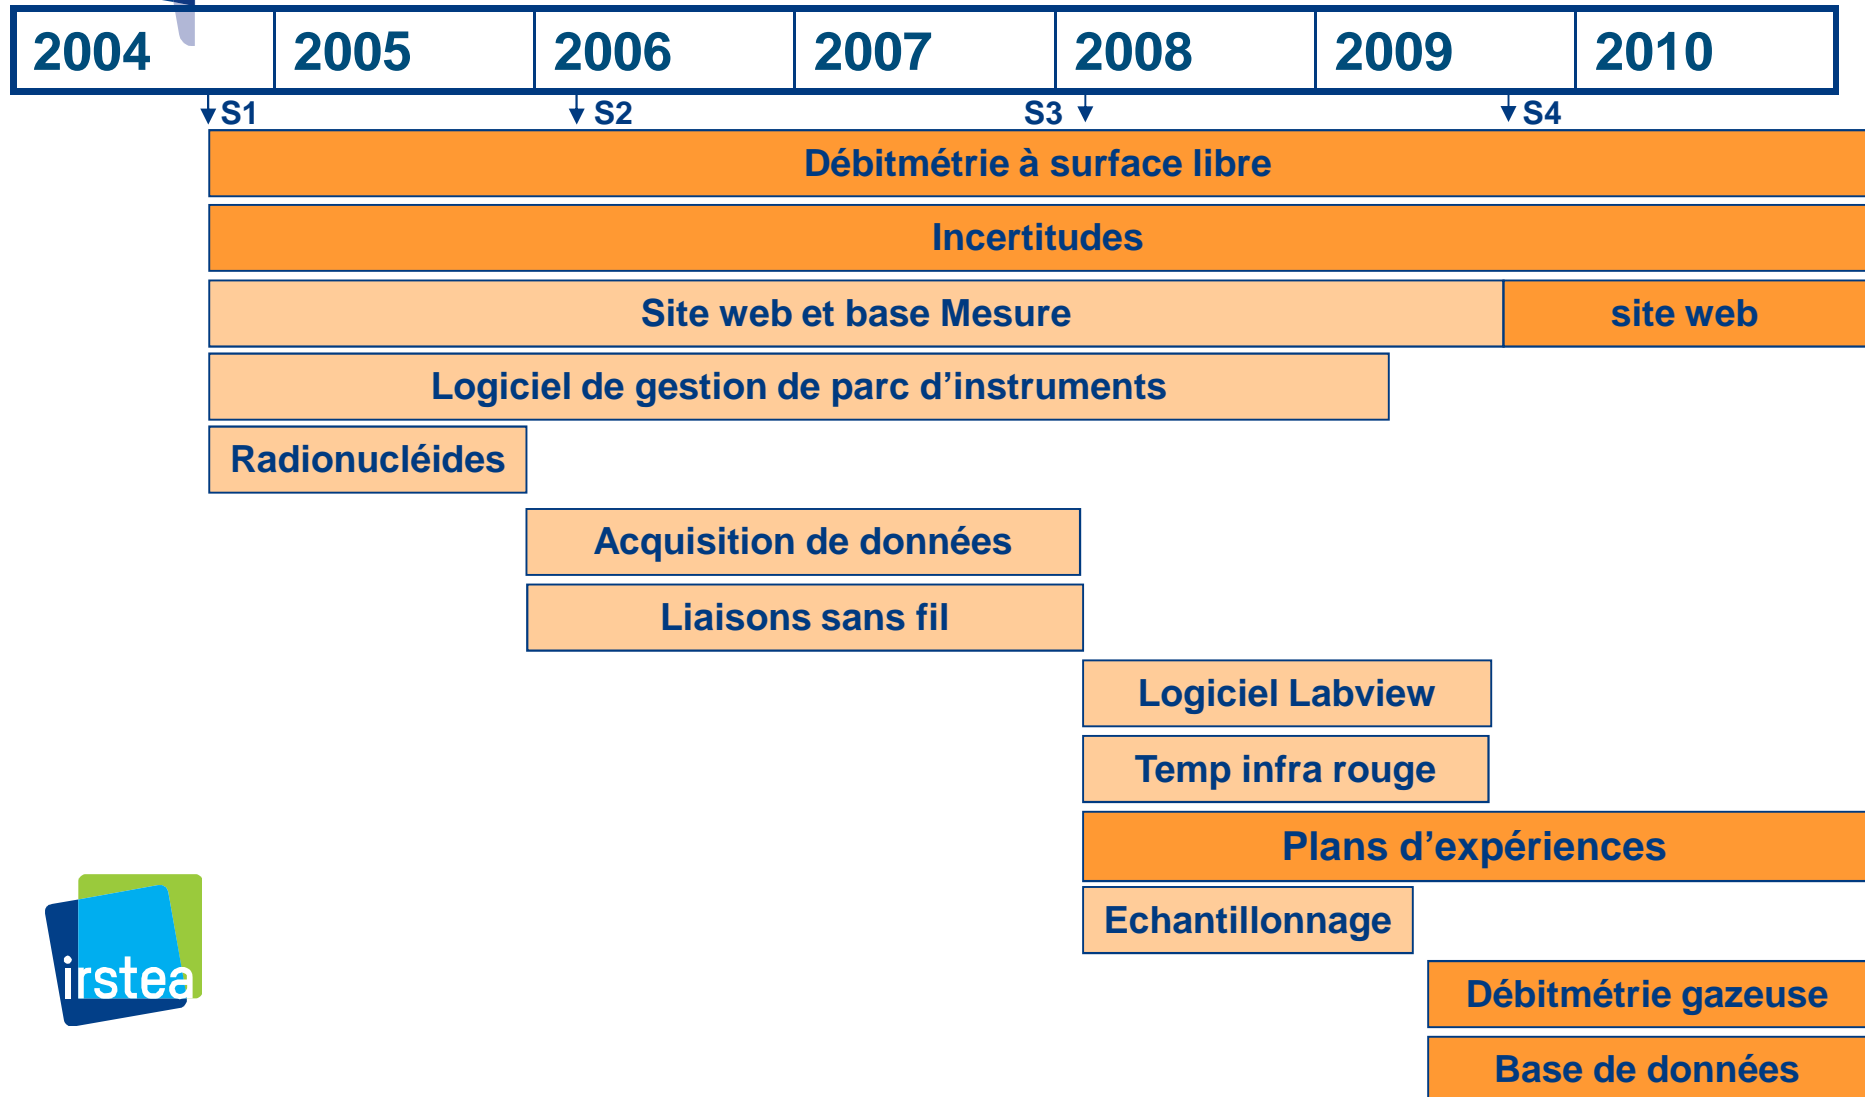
| 2004 | 2005 | 2006 | 2007 | 2008 | 2009 | 2010 |
|---|---|---|---|---|---|---|

S1 S2 S3 S4

Débitmétrie à surface libre

Incertitudes

Site web et base Mesure

site web

Logiciel de gestion de parc d’instruments

Radionucléides

Acquisition de données

Liaisons sans fil

Logiciel Labview

Temp infra rouge

Plans d’expériences

Echantillonnage

Débitmétrie gazeuse

Base de données

irstea